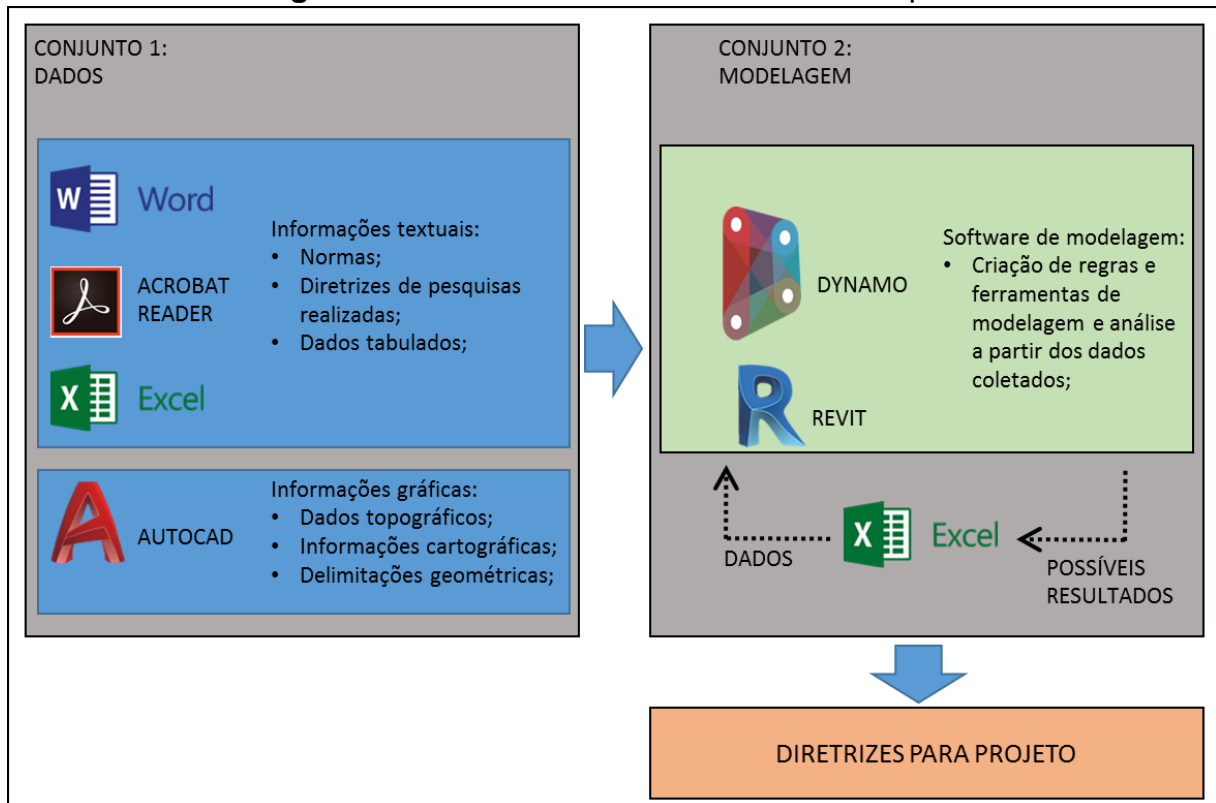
CONJUNTO 1:
DADOS

Word

ACROBAT READER

Excel

Informações textuais:
- Normas;
- Diretrizes de pesquisas realizadas;
- Dados tabulados;

AUTOCAD

Informações gráficas:
- Dados topográficos;
- Informações cartográficas;
- Delimitações geométricas;

CONJUNTO 2:
MODELAGEM

DYNAMO

REVIT

Software de modelagem:
- Criação de regras e ferramentas de modelagem e análise a partir dos dados coletados;

DADOS

Excel

POSSÍVEIS RESULTADOS

DIRETRIZES PARA PROJETO